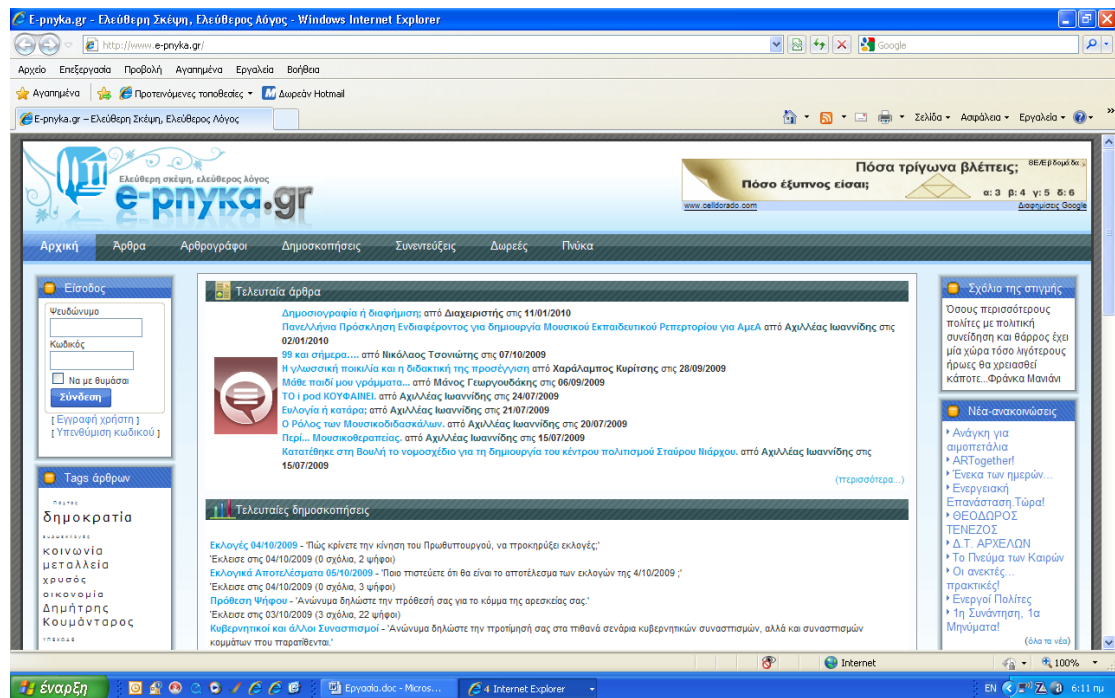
E-pnyka.gr - Ελεύθερη Σκέψη, Ελεύθερος Λόγος - Windows Internet Explorer

http://www.e-pnyka.gr/

Google

Αρχείο Επεξεργασία Προβολή Αγαπημένα Εργαλεία Βοήθεια

Αγαπημένα Προτεινόμενες τοποθεσίες Δωρεάν Hotmail

E-pnyka.gr – Ελεύθερη Σκέψη, Ελεύθερος Λόγος

Σελίδα Ασφάλεια Εργαλεία

Ελεύθερη σκέψη, ελεύθερος λόγος
e-pnyka.gr

Πόσα τρίγωνα βλέπεις;
Πόσο έξυπνος είσαι;
α: 3 β: 4 γ: 5 δ: 6
www.celldorado.com
Διαφημίσεις Google

Αρχική Άρθρα Αρθρογράφοι Δημοσκοπήσεις Συνεντεύξεις Δωρεές Πινάκα

Είσοδος
Ψευδώνυμο
Κωδικός
Να με θυμάσαι
Σύνδεση
[ Εγγραφή χρήστη ]
[ Υπενθύμιση κωδικού ]

Tags άρθρων
δημοκρατία
κοινωνία
μεταλλεία
χρυσός
οικονομία
Δημήτρης
Κουμάνταρος

Τελευταία άρθρα
Δημοσιογραφία ή διαφήμιση; από Διαχειριστής στις 11/01/2010
Πανελλήνια Πρόσκληση Ενδιαφέροντος για δημιουργία Μουσικού Εκπαιδευτικού Ρεπερτορίου για ΑμεΑ από Αχιλλέας Ιωαννίδης στις 02/01/2010
99 και σήμερα.... από Νικόλαος Τσονιώτης στις 07/10/2009
Η γλωσσική ποικιλία και η διδακτική της προσέγγιση από Χαράλαμπος Κυρίτσης στις 28/09/2009
Μάθε παιδί μου γράμματα... από Μάνος Γεωργουδάκης στις 06/09/2009
ΤΟ i pod ΚΟΥΦΑΙΝΕΙ. από Αχιλλέας Ιωαννίδης στις 24/07/2009
Ευλογία ή κατάρα; από Αχιλλέας Ιωαννίδης στις 21/07/2009
Ο Ρόλος των Μουσικοδιδασκάλων. από Αχιλλέας Ιωαννίδης στις 20/07/2009
Περί... Μουσικοθεραπείας. από Αχιλλέας Ιωαννίδης στις 15/07/2009
Κατατέθηκε στη Βουλή το νομοσχέδιο για τη δημιουργία του κέντρου πολιτισμού Σταύρου Νιάρχου. από Αχιλλέας Ιωαννίδης στις 15/07/2009
(περισσότερα...)

Τελευταίες δημοσκοπήσεις
Εκλογές 04/10/2009 - 'Πώς κρίνετε την κίνηση του Πρωθυπουργού, να προκηρύξει εκλογές;'
Έκλεισε στις 04/10/2009 (0 σχόλια, 2 ψήφοι)
Εκλογικά Αποτελέσματα 05/10/2009 - 'Ποιο πιστεύετε ότι θα είναι το αποτέλεσμα των εκλογών της 4/10/2009 ;'
Έκλεισε στις 04/10/2009 (0 σχόλια, 3 ψήφοι)
Πρόθεση Ψήφου - 'Ανώνυμα δηλώστε την πρόθεσή σας για το κόμμα της αρεσκείας σας.'
Έκλεισε στις 03/10/2009 (3 σχόλια, 22 ψήφοι)
Κυβερνητικοί και άλλοι Συνασπισμοί - 'Ανώνυμα δηλώστε την προτίμησή σας στα πιθανά σενάρια κυβερνητικών συνασπισμών, αλλά και συνασπισμών κομμάτων που παραιτθένται.'

Σχόλιο της στιγμής
Όσους περισσότερους πολίτες με πολιτική συνείδηση και θάρρος έχει μία χώρα τόσο λιγότερους ήρωες θα χρειασθεί κάποτε...Φράνκα Μανιάνι

Νέα-ανακοινώσεις
Ανάγκη για αιμοπετάλια
ARTogether!
Ένεκα των ημερών...
Ενεργειακή Επανάσταση.Τώρα!
ΘΕΟΔΩΡΟΣ ΤΕΝΕΖΟΣ
Δ.Τ. ΑΡΧΕΛΩΝ
Το Πνεύμα των Καιρών
Οι ανεκτές... πρακτικές!
Ενεργοί Πολίτες
1η Συνάντηση, 1α Μηνύματα!
(όλα τα νέα)

Internet 100%

έναρξη Εργασία.doc - Micros... 4 Internet Explorer EN 6:11 πμ